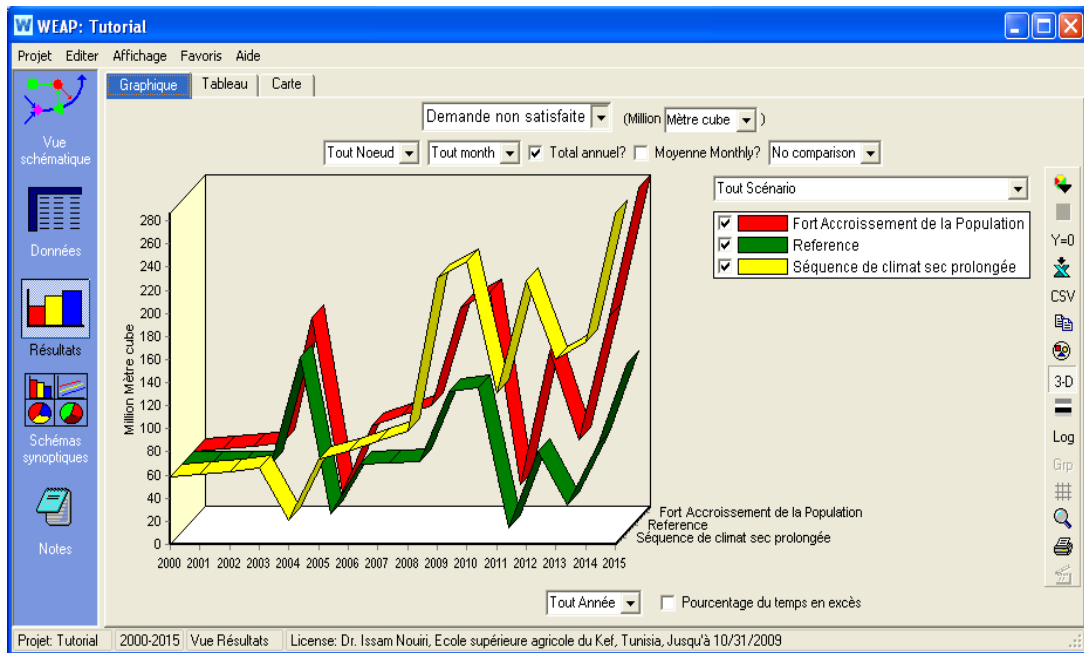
WEAP: Tutorial

Projet Editer Affichage Favoris Aide

Vue schématique

Données

Résultats

Schémas synoptiques

Notes

Graphique Tableau Carte

Demande non satisfaite (Million Mètre cube )

Tout Noeud Tout month Total annuel? Moyenne Monthly? No comparison

Tout Scénario

Fort Accroissement de la Population
Reference
Séquence de climat sec prolongée

Million Mètre cube

280
260
240
220
200
180
160
140
120
100
80
60
40
20
0

2000 2001 2002 2003 2004 2005 2006 2007 2008 2009 2010 2011 2012 2013 2014 2015

Fort Accroissement de la Population
Reference
Séquence de climat sec prolongée

Y=0
CSV
3-D
Log
Grp

Tout Année Pourcentage du temps en excès

Projet: Tutorial 2000-2015 Vue Résultats License: Dr. Issam Nouiri, Ecole supérieure agricole du Kef, Tunisia, Jusqu'à 10/31/2009